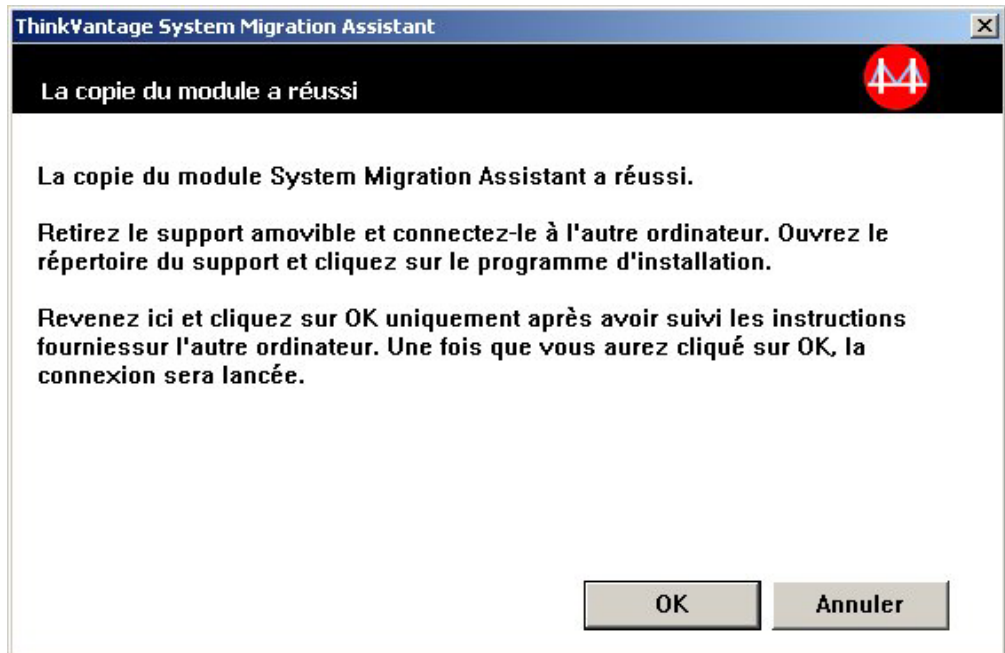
ThinkVantage System Migration Assistant

×

La copie du module a réussi

La copie du module System Migration Assistant a réussi.

Retirez le support amovible et connectez-le à l'autre ordinateur. Ouvrez le répertoire du support et cliquez sur le programme d'installation.

Revenez ici et cliquez sur OK uniquement après avoir suivi les instructions fourniessur l'autre ordinateur. Une fois que vous aurez cliqué sur OK, la connexion sera lancée.

OK

Annuler